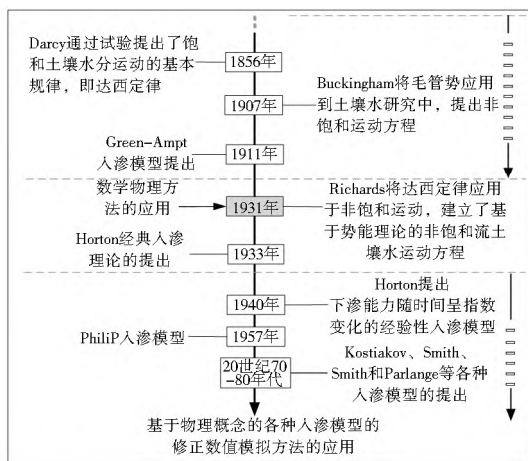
Darcy通过试验提出了饱和土壤水分运动的基本规律，即达西定律

1856年

Buckingham将毛管势应用到土壤水研究中，提出非饱和运动方程

1907年

Green-Ampt入渗模型提出

1911年

数学物理方法的应用

1931年

Richards将达西定律应用于非饱和运动，建立了基于势能理论的非饱和流土壤水运动方程

Horton经典入渗理论的提出

1933年

Horton提出下渗能力随时间呈指数变化的经验性入渗模型

1940年

PhiliP入渗模型

1957年

20世纪70–80年代

Kostiakov、Smith、Smith和Parlange等各种入渗模型的提出

基于物理概念的各种入渗模型的修正数值模拟方法的应用